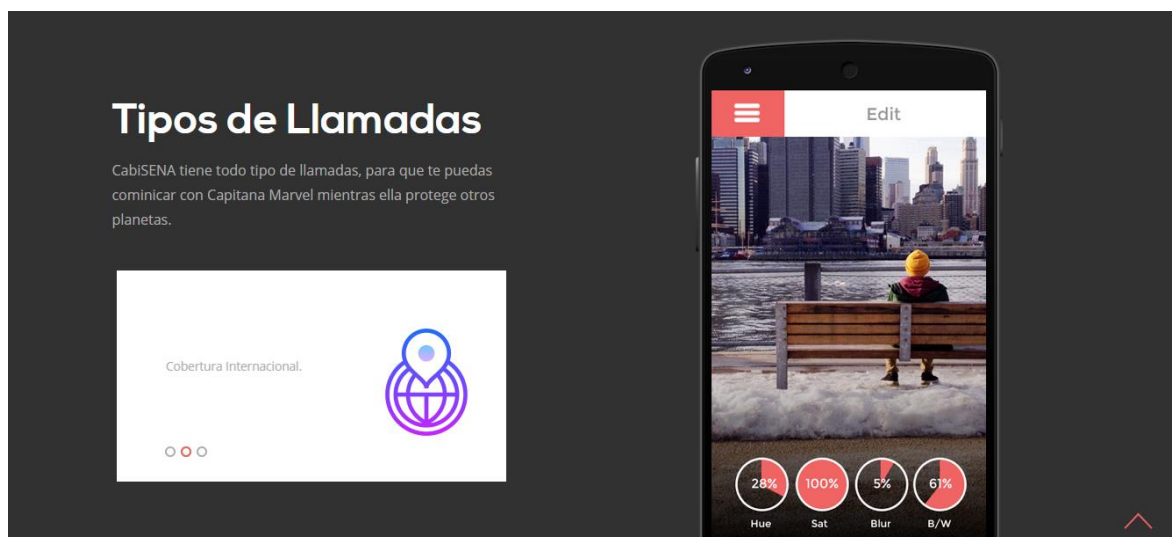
Tipos de Llamadas

CabiSENA tiene todo tipo de llamadas, para que te puedas cominicar con Capitana Marvel mientras ella protege otros planetas.

Cobertura Internacional.

Edit

28%
Hue

100%
Sat

5%
Blur

61%
B/W